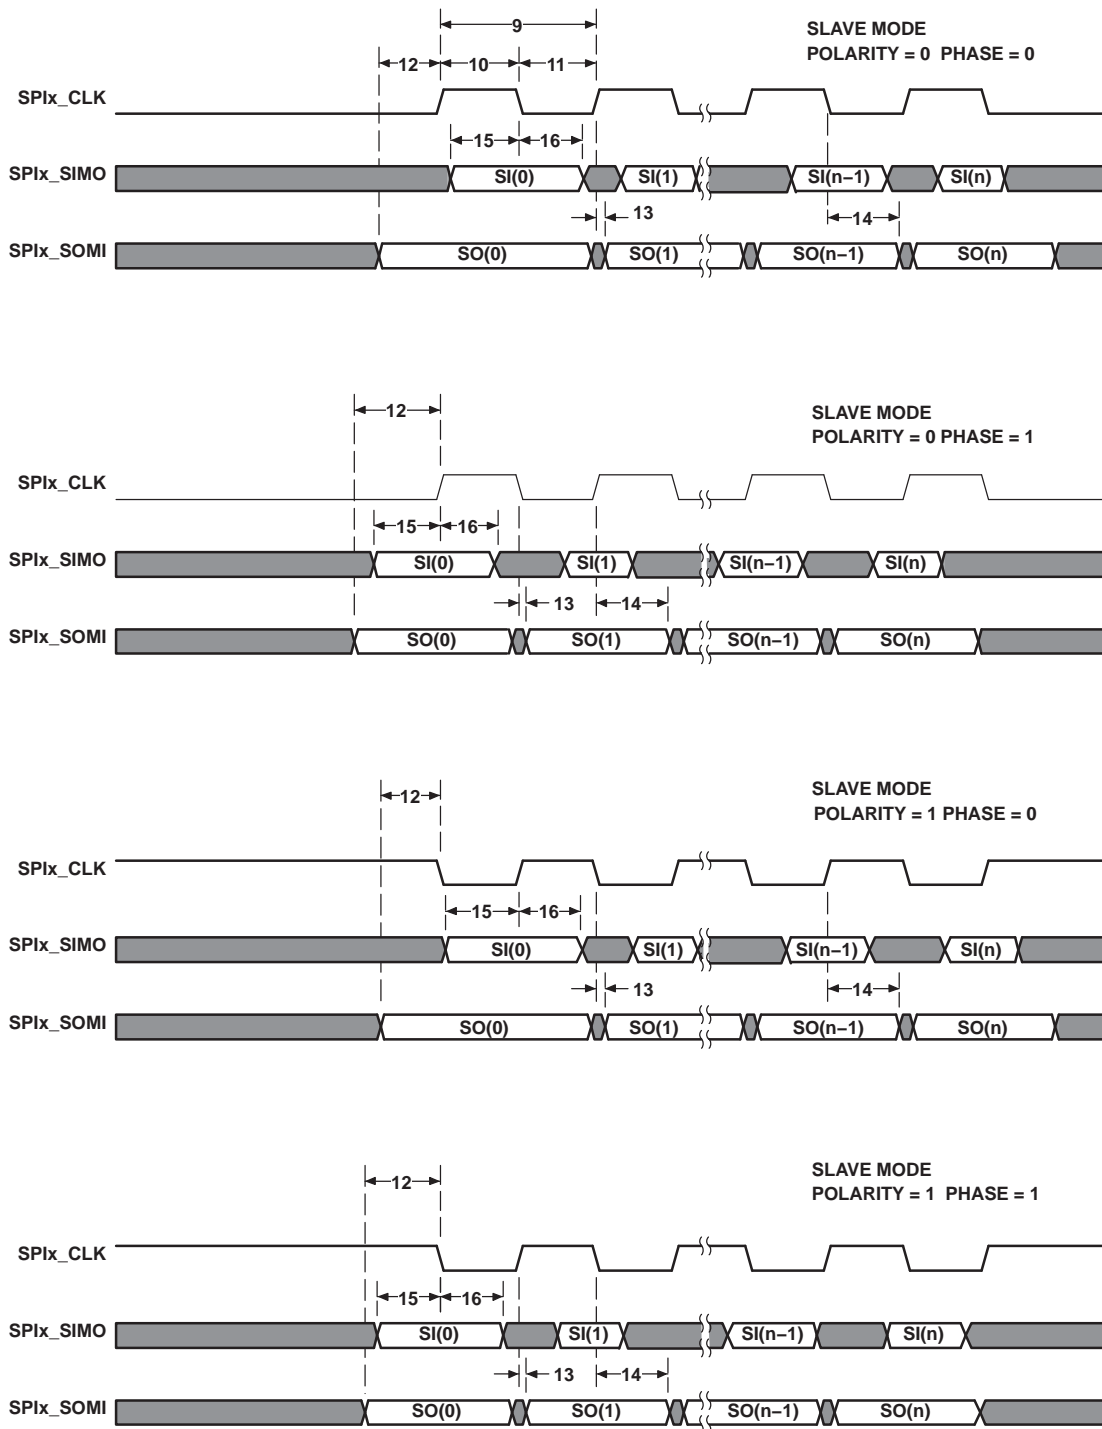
9

12 10 11

SLAVE MODE
POLARITY = 0 PHASE = 0

SPIx_CLK

15 16

SPIx_SIMO SI(0) SI(1) SI(n−1) SI(n)

13 14

SPIx_SOMI SO(0) SO(1) SO(n−1) SO(n)

12

SLAVE MODE
POLARITY = 0 PHASE = 1

SPIx_CLK

15 16

SPIx_SIMO SI(0) SI(1) SI(n−1) SI(n)

13 14

SPIx_SOMI SO(0) SO(1) SO(n−1) SO(n)

12

SLAVE MODE
POLARITY = 1 PHASE = 0

SPIx_CLK

15 16

SPIx_SIMO SI(0) SI(1) SI(n−1) SI(n)

13 14

SPIx_SOMI SO(0) SO(1) SO(n−1) SO(n)

12

SLAVE MODE
POLARITY = 1 PHASE = 1

SPIx_CLK

15 16

SPIx_SIMO SI(0) SI(1) SI(n−1) SI(n)

13 14

SPIx_SOMI SO(0) SO(1) SO(n−1) SO(n)